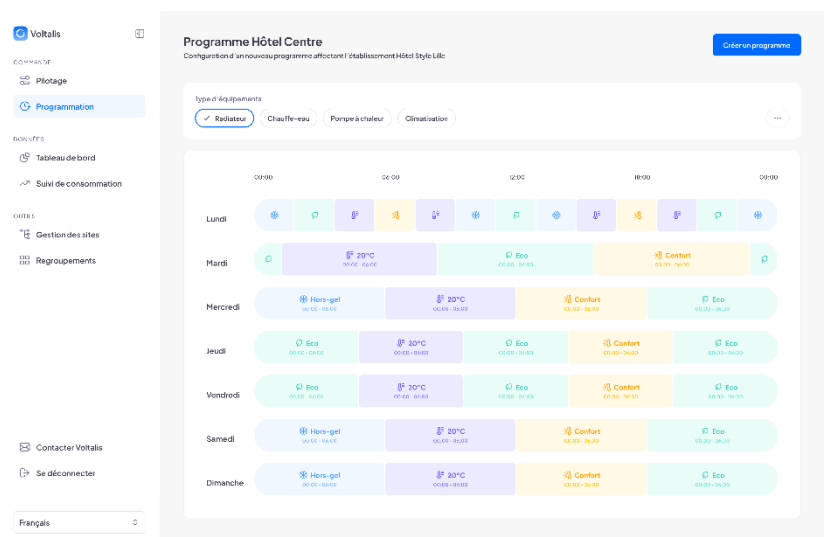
Voltalis

COMMANDE

Pilotage

Programmation

DONNÉES

Tableau de bord

Suivi de consommation

OUTILS

Gestion des sites

Regroupements

Contacter Voltalis

Se déconnecter

Français

Programme Hôtel Centre

Configuration d'un nouveau programme affectant l'établissement Hôtel Style Lille

Créer un programme

Type d'équipements

Radiateur

Chauffe-eau

Pompe à chaleur

Climatisation

···

00:00 06:00 12:00 18:00 00:00

Lundi

Mardi
20°C
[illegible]
Eco
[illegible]
Confort
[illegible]

Mercredi
Hors-gel
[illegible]
20°C
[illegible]
Confort
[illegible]
Eco
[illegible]

Jeudi
Eco
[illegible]
20°C
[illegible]
Eco
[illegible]
Confort
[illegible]
Eco
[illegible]

Vendredi
Eco
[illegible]
20°C
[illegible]
Eco
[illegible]
Confort
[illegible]
Eco
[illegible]

Samedi
Hors-gel
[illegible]
20°C
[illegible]
Confort
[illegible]
Eco
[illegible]

Dimanche
Hors-gel
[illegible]
20°C
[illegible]
Confort
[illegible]
Eco
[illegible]